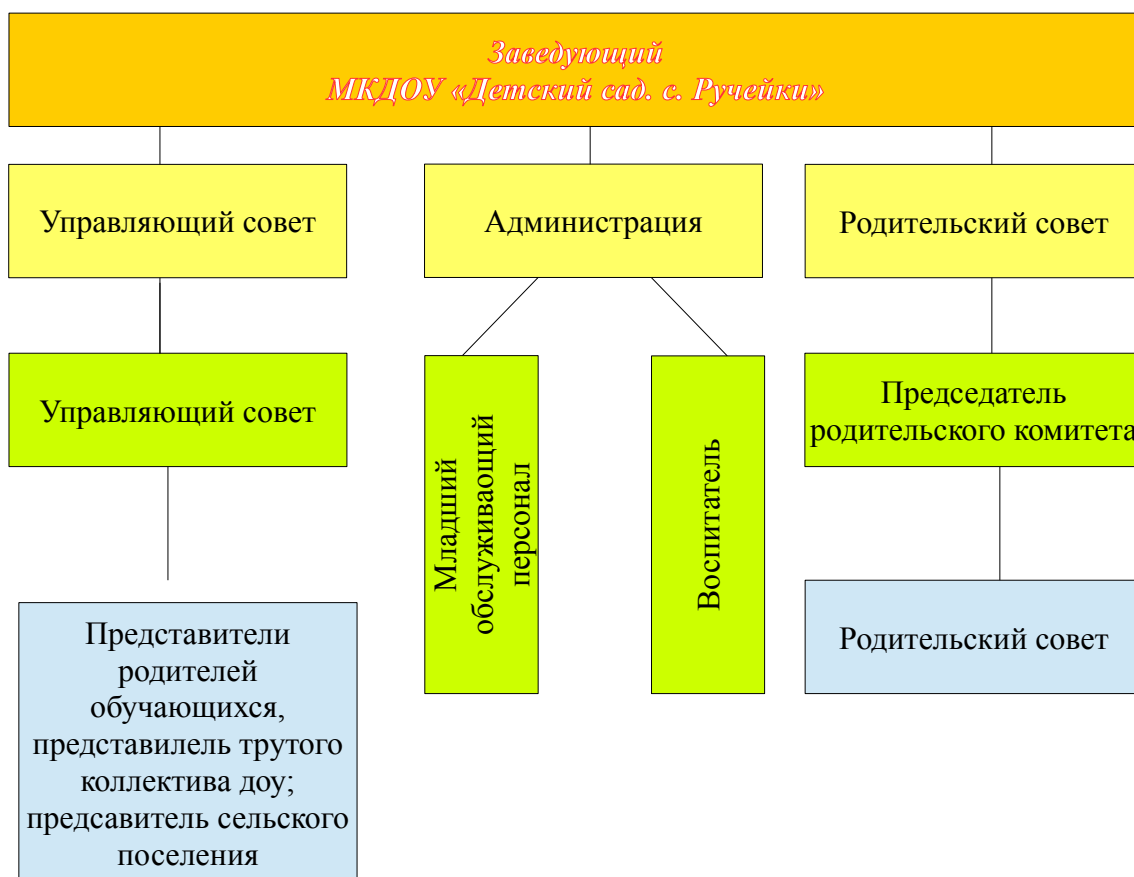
Заведующий
МКДОУ «Детский сад. с. Ручейки»

Управляющий совет

Администрация

Родительский совет

Управляющий совет

Младший обслуживаоций персонал

Воспитатель

Председатель родительского комитета

Представители родителей обучающихся, представилель трутого коллектива доу; предсавитель сельского поселения

Родительский совет